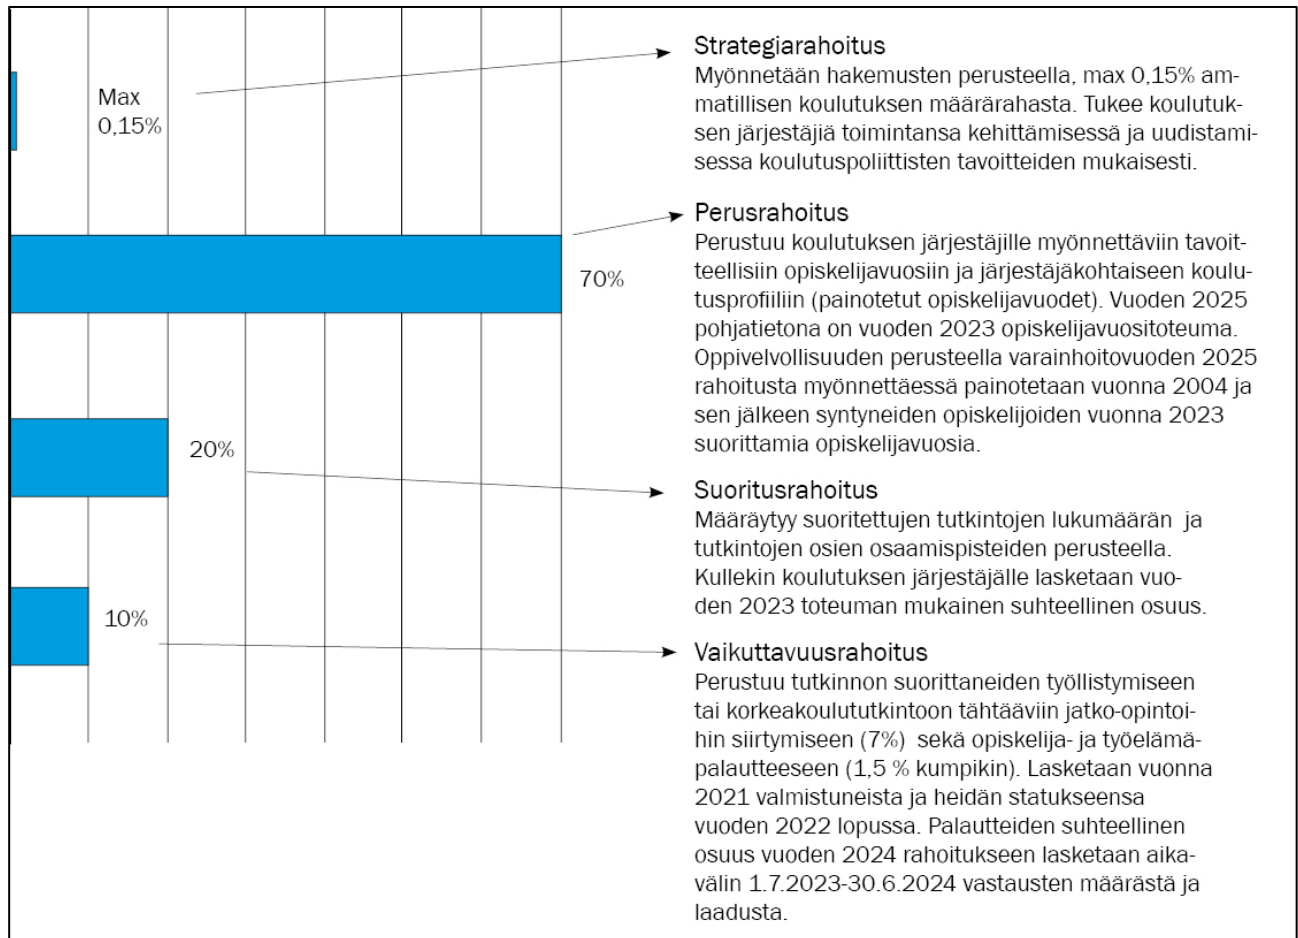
Max 0,15%

70%

20%

10%

Strategiarahoitus
Myönnetään hakemusten perusteella, max 0,15% ammatillisen koulutuksen määrärahasta. Tukee koulutuksen järjestäjiä toimintansa kehittämisessä ja uudistamisessa koulutuspoliittisten tavoitteiden mukaisesti.

Perusrahoitus
Perustuu koulutuksen järjestäjille myönnettäviin tavoitteellisiin opiskelijavuosiin ja järjestäjäkohtaiseen koulutusprofiiliin (painotetut opiskelijavuodet). Vuoden 2025 pohjatietona on vuoden 2023 opiskelijavuositoteuma. Oppivelvollisuuden perusteella varainhoitovuoden 2025 rahoitusta myönnettäessä painotetaan vuonna 2004 ja sen jälkeen syntyneiden opiskelijoiden vuonna 2023 suorittamia opiskelijavuosia.

Suoritusrahoitus
Määräytyy suoritettujen tutkintojen lukumäärän ja tutkintojen osien osaamispisteiden perusteella. Kullekin koulutuksen järjestäjälle lasketaan vuoden 2023 toteuman mukainen suhteellinen osuus.

Vaikuttavuusrahoitus
Perustuu tutkinnon suorittaneiden työllistymiseen tai korkeakoulututkintoon tähtääviin jatko-opintoihin siirtymiseen (7%) sekä opiskelija- ja työelämäpalautteeseen (1,5 % kumpikin). Lasketaan vuonna 2021 valmistuneista ja heidän statukseensa vuoden 2022 lopussa. Palautteiden suhteellinen osuus vuoden 2024 rahoitukseen lasketaan aikavälin 1.7.2023-30.6.2024 vastausten määrästä ja laadusta.